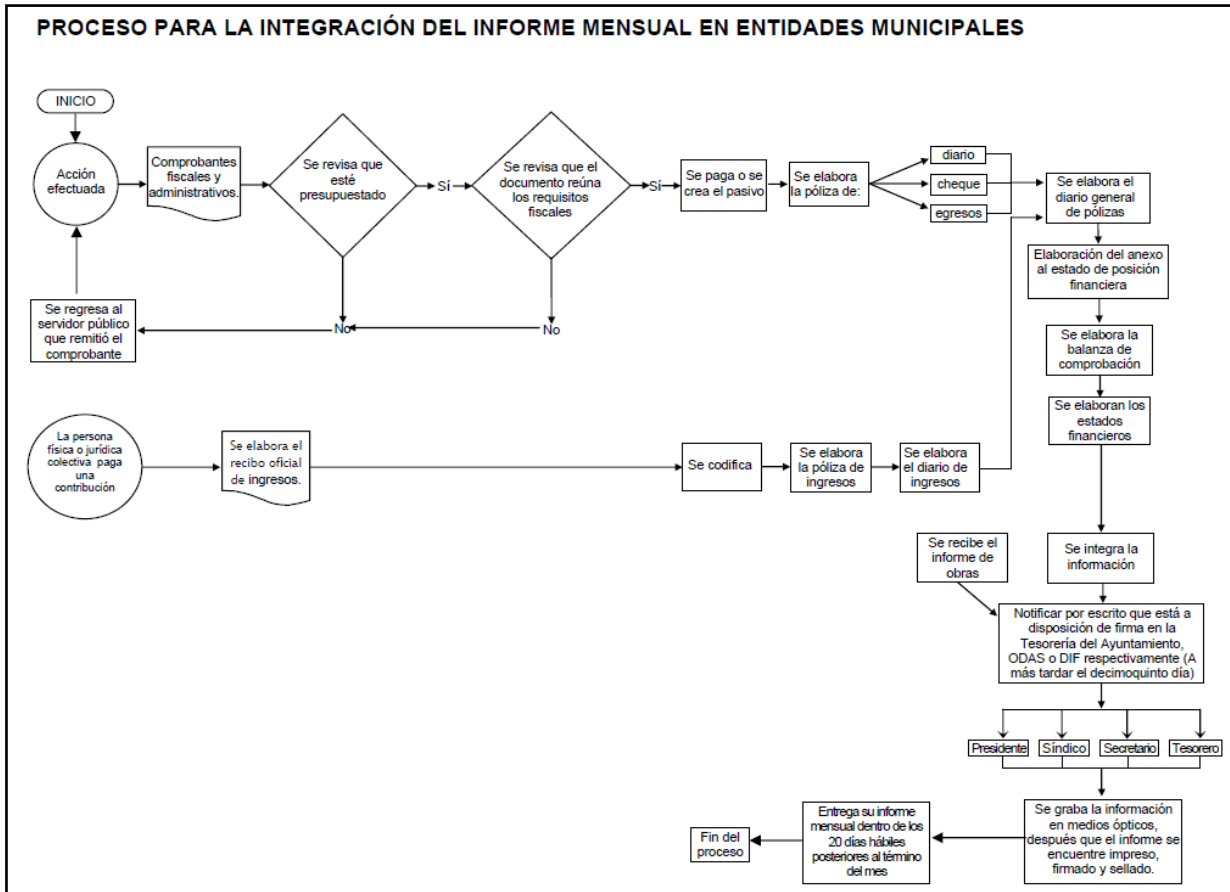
PROCESO PARA LA INTEGRACIÓN DEL INFORME MENSUAL EN ENTIDADES MUNICIPALES

INICIO

Acción efectuada

Comprobantes fiscales y administrativos.

Se revisa que esté presupuestado

Sí

Se revisa que el documento reúna los requisitos fiscales

Sí

Se paga o se crea el pasivo

Se elabora la póliza de:

diario

cheque

egresos

Se elabora el diario general de pólizas

Elaboración del anexo al estado de posición financiera

Se elabora la balanza de comprobación

Se elaboran los estados financieros

No

No

Se regresa al servidor público que remitió el comprobante

La persona física o jurídica colectiva paga una contribución

Se elabora el recibo oficial de ingresos.

Se codifica

Se elabora la póliza de ingresos

Se elabora el diario de ingresos

Se recibe el informe de obras

Se integra la información

Notificar por escrito que está a disposición de firma en la Tesorería del Ayuntamiento, ODAS o DIF respectivamente (A más tardar el decimoquinto día)

Presidente

Síndico

Secretario

Tesorero

Se graba la información en medios ópticos, después que el informe se encuentre impreso, firmado y sellado.

Entrega su informe mensual dentro de los 20 días hábiles posteriores al término del mes

Fin del proceso